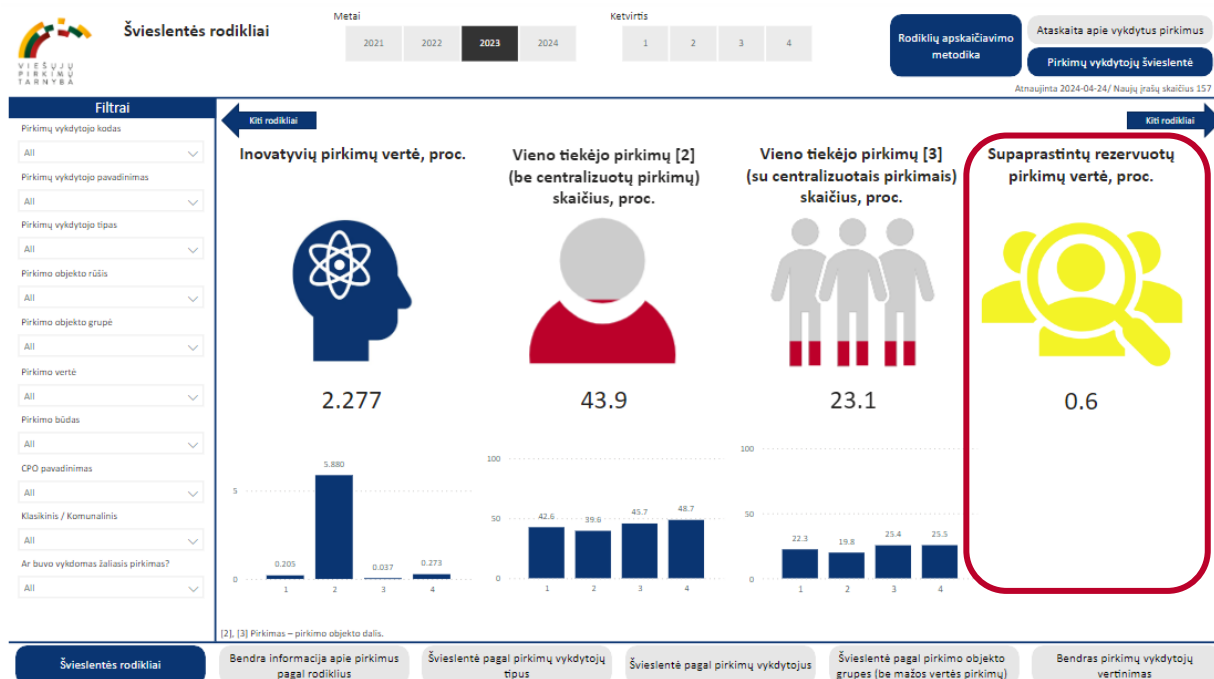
VIEŠŲJŲ PIRKIMŲ TARNYBA

Švieslentės rodikliai

Metai
2021 2022 2023 2024

Ketvirtis
1 2 3 4

Rodiklių apskaičiavimo metodika

Ataskaita apie vykdytus pirkimus

Pirkimų vykdytojų švieslentė

Atnaujinta 2024-04-24/ Naujų įrašų skaičius 157

Filtrai

Pirkimų vykdytojo kodas
All
Pirkimų vykdytojo pavadinimas
All
Pirkimų vykdytojo tipas
All
Pirkimo objekto rūšis
All
Pirkimo objekto grupė
All
Pirkimo vertė
All
Pirkimo būdas
All
CPO pavadinimas
All
Klasikinis / Komunalinis
All
Ar buvo vykdomas žaliasis pirkimas?
All

Kiti rodikliai

Kiti rodikliai

Inovatyvių pirkimų vertė, proc.

2.277

5
0

0.205 5.880 0.037 0.273
1 2 3 4

Vieno tiekėjo pirkimų [2] (be centralizuotų pirkimų) skaičius, proc.

43.9

100
50
0

42.6 39.6 45.7 48.7
1 2 3 4

Vieno tiekėjo pirkimų [3] (su centralizuotais pirkimais) skaičius, proc.

23.1

100
50
0

22.3 19.8 25.4 25.5
1 2 3 4

Supaprastintų rezervuotų pirkimų vertė, proc.

0.6

[2], [3] Pirkimas – pirkimo objekto dalis.

Švieslentės rodikliai

Bendra informacija apie pirkimus pagal rodiklius

Švieslentė pagal pirkimų vykdytojų tipus

Švieslentė pagal pirkimų vykdytojus

Švieslentė pagal pirkimo objekto grupes (be mažos vertės pirkimų)

Bendras pirkimų vykdytojų vertinimas